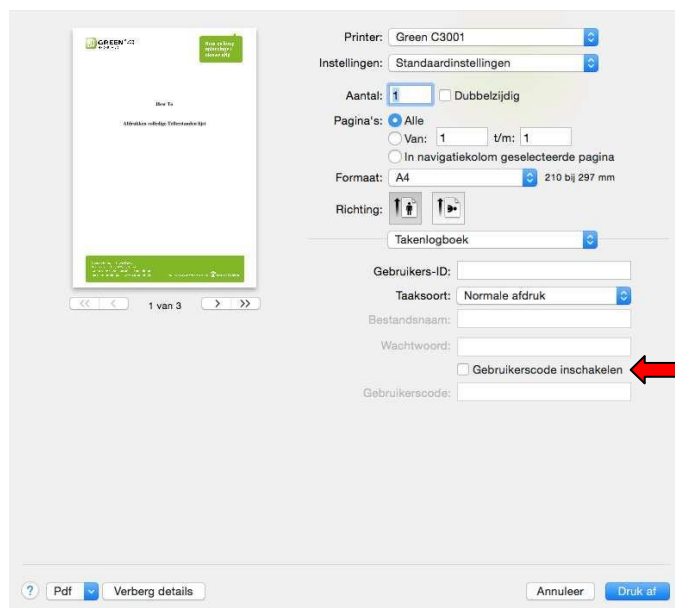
GREEN

How To

Afdrukken volledige Tellerstanden lijst

1 van 3

Printer: Green C3001

Instellingen: Standaardinstellingen

Aantal: 1 Dubbelzijdig

Pagina's: Alle

Van: 1 t/m: 1

In navigatiekolom geselecteerde pagina

Formaat: A4 210 bij 297 mm

Richting:

Takenlogboek

Gebruikers-ID:

Taaksoort: Normale afdruk

Bestandsnaam:

Wachtwoord:

Gebruikerscode inschakelen

Gebruikerscode:

? Pdf Verberg details

Annuleer Druk af